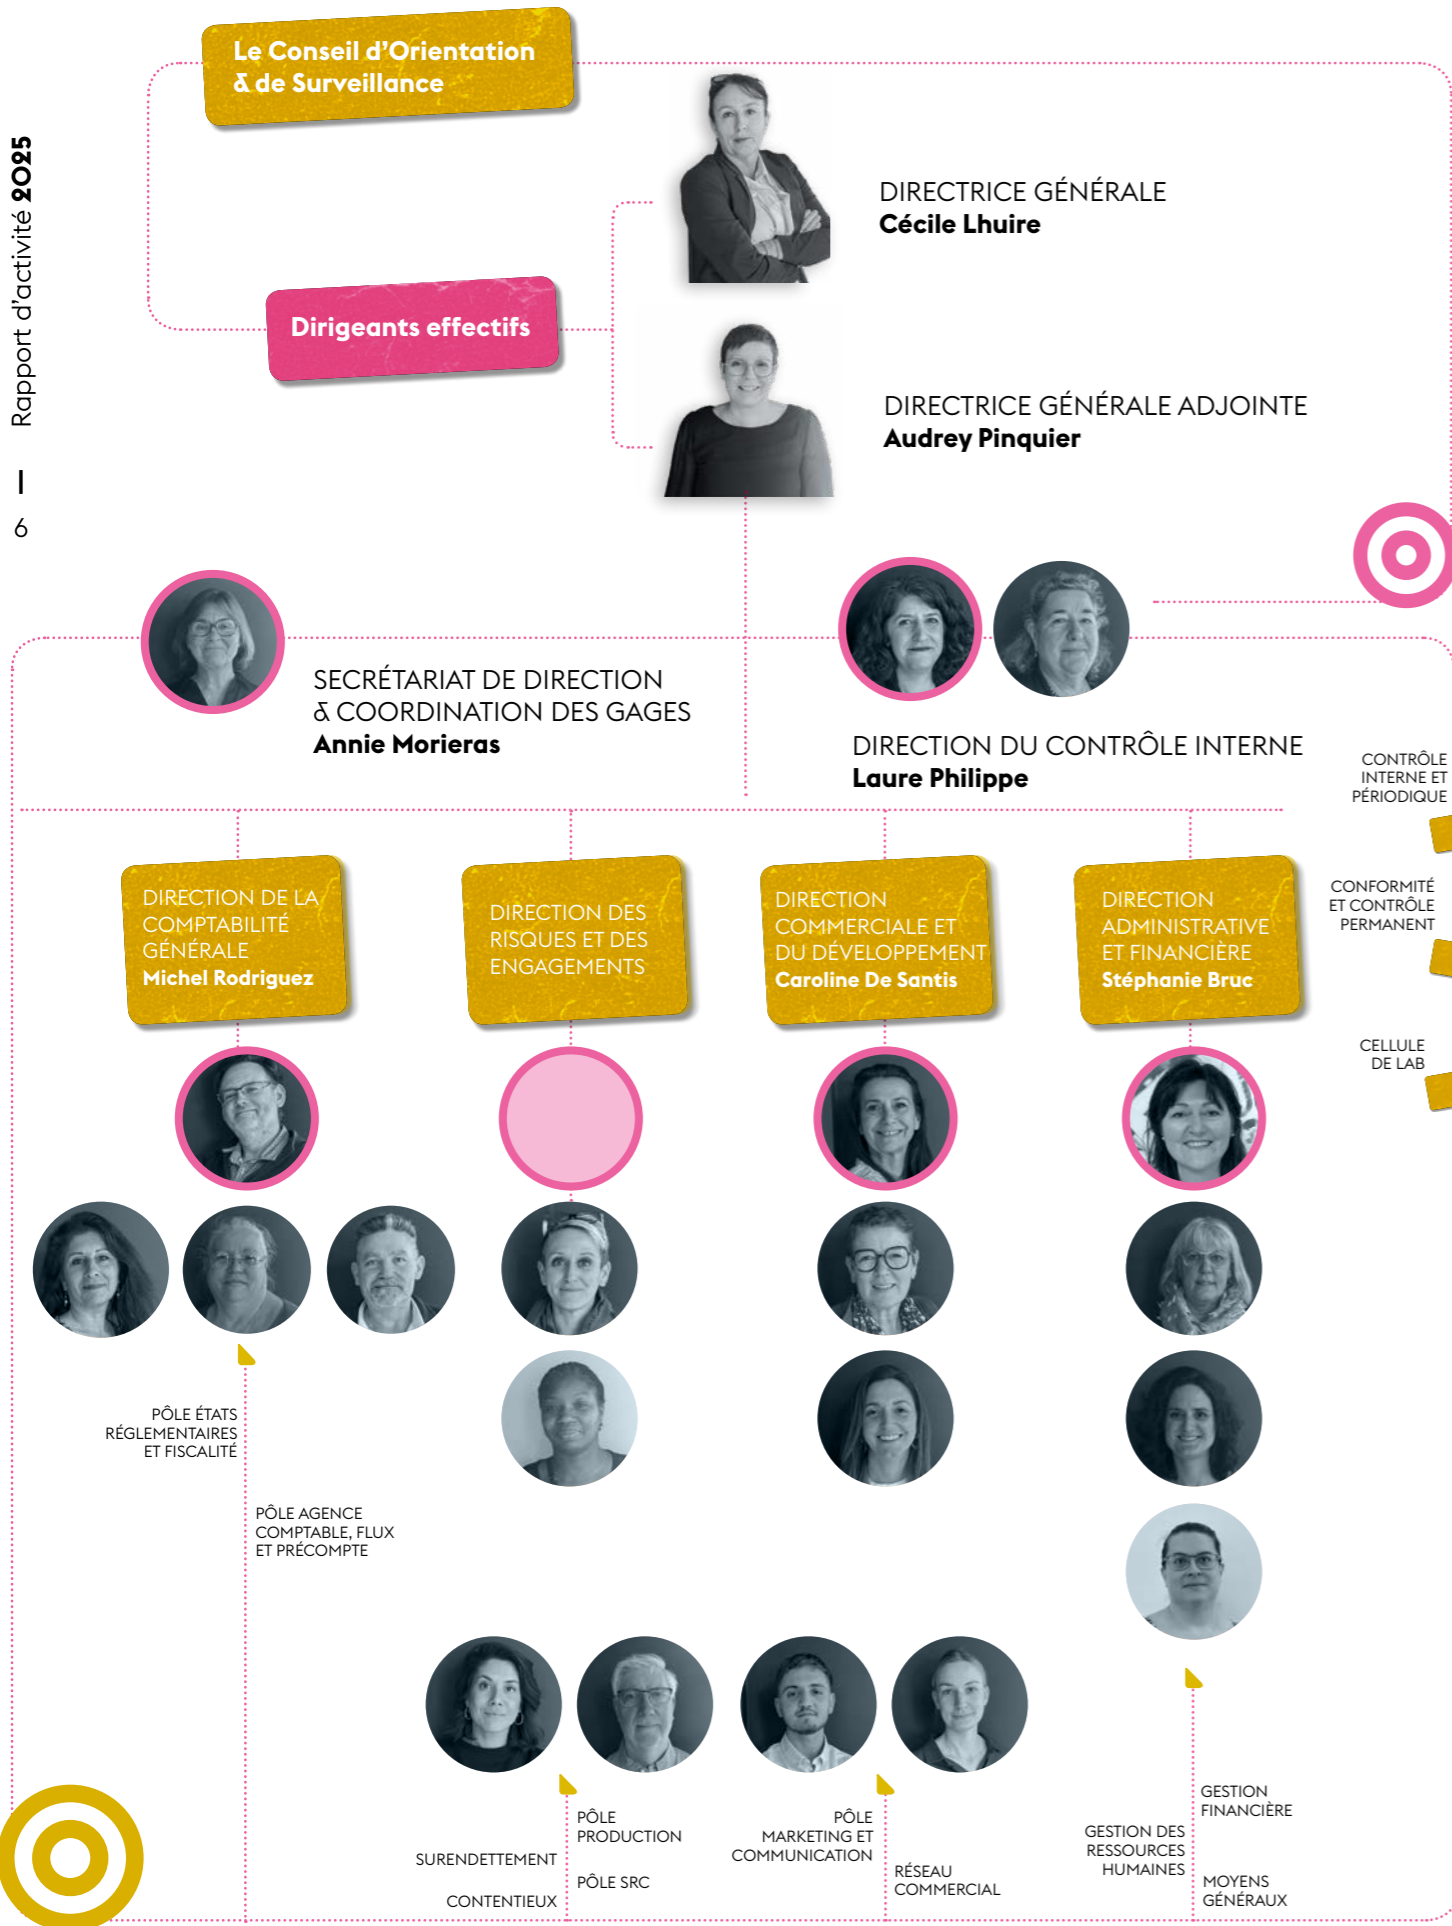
Rapport d'activité 2025 | 6

Le Conseil d'Orientation & de Surveillance

DIRECTRICE GÉNÉRALE
Cécile Lhuire

Dirigeants effectifs

DIRECTRICE GÉNÉRALE ADJOINTE
Audrey Pinquier

SECRÉTARIAT DE DIRECTION & COORDINATION DES GAGES
Annie Morieras

DIRECTION DU CONTRÔLE INTERNE
Laure Philippe

CONTRÔLE INTERNE ET PÉRIODIQUE

CONFORMITÉ ET CONTRÔLE PERMANENT

CELLULE DE LAB

DIRECTION DE LA COMPTABILITÉ GÉNÉRALE
Michel Rodriguez

DIRECTION DES RISQUES ET DES ENGAGEMENTS

DIRECTION COMMERCIALE ET DU DÉVELOPPEMENT
Caroline De Santis

DIRECTION ADMINISTRATIVE ET FINANCIÈRE
Stéphanie Bruc

PÔLE ÉTATS RÉGLEMENTAIRES ET FISCALITÉ

PÔLE AGENCE COMPTABLE, FLUX ET PRÉCOMPTE

SURENDETTEMENT

CONTENTIEUX

PÔLE PRODUCTION

PÔLE SRC

PÔLE MARKETING ET COMMUNICATION

RÉSEAU COMMERCIAL

GESTION DES RESSOURCES HUMAINES

GESTION FINANCIÈRE

MOYENS GÉNÉRAUX